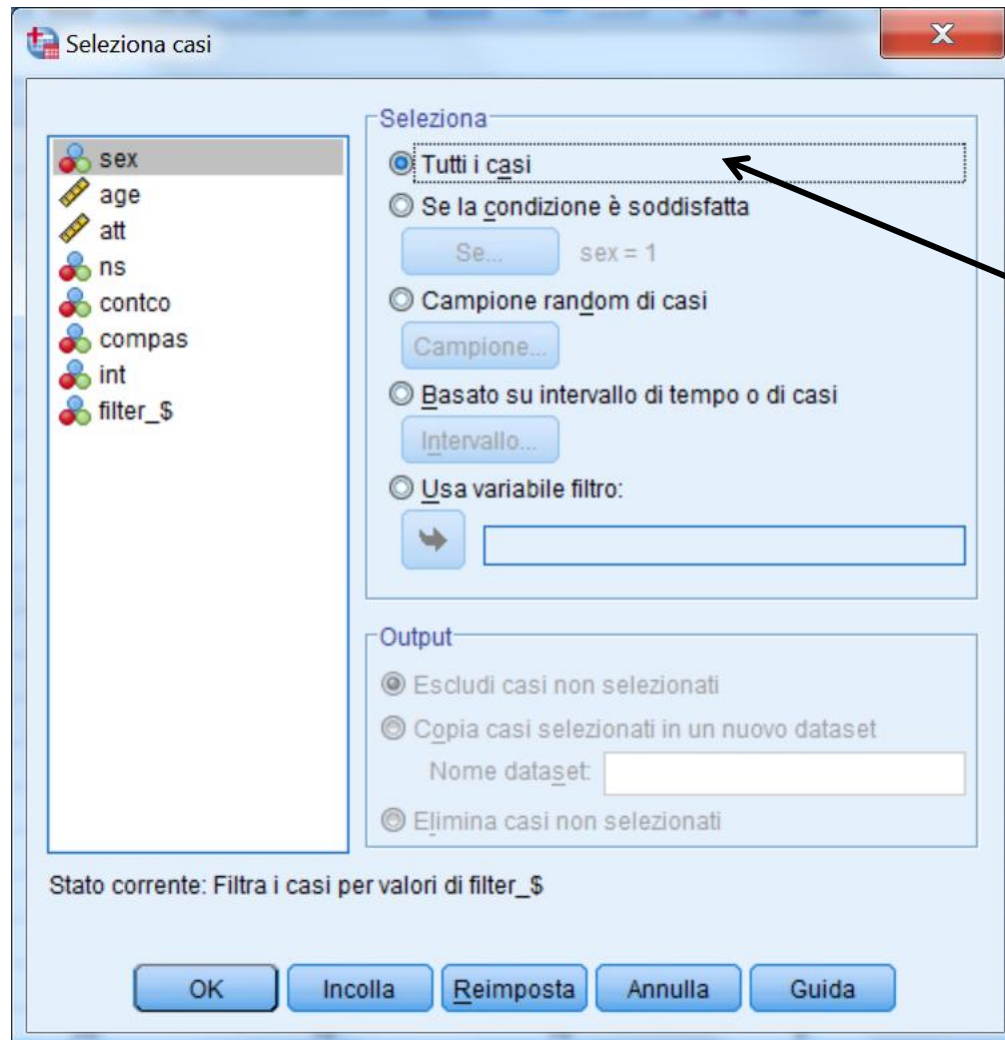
Seleziona casi

X

sex
age
att
ns
contco
compas
int
filter_$

Seleziona

Tutti i casi

Se la condizione è soddisfatta

Se...

sex = 1

Campione random di casi

Campione...

Basato su intervallo di tempo o di casi

Intervallo...

Usa variabile filtro:

Output

Escludi casi non selezionati

Copia casi selezionati in un nuovo dataset

Nome dataset:

Elimina casi non selezionati

Stato corrente: Filtra i casi per valori di filter_$

OK

Incolla

Reimposta

Annulla

Guida